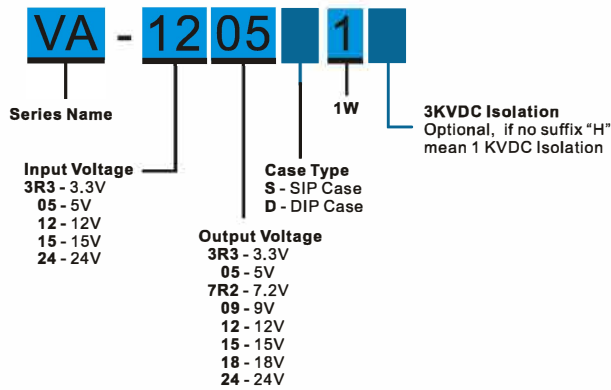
VA - 12 05 1

Series Name

1W

3KVDC Isolation
Optional, if no suffix "H" mean 1 KVDC Isolation

Input Voltage
3R3 - 3.3V
05 - 5V
12 - 12V
15 - 15V
24 - 24V

Case Type
S - SIP Case
D - DIP Case

Output Voltage
3R3 - 3.3V
05 - 5V
7R2 - 7.2V
09 - 9V
12 - 12V
15 - 15V
18 - 18V
24 - 24V